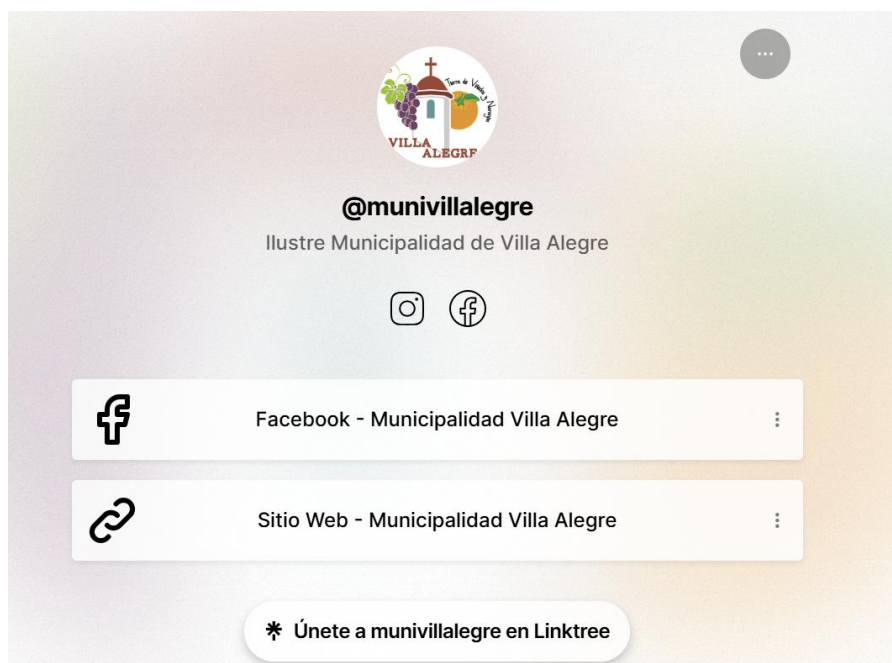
Tierra de Viñedos y Naranjos

VILLA ALEGRE

@munivillalegre

Ilustre Municipalidad de Villa Alegre

Facebook - Municipalidad Villa Alegre

Sitio Web - Municipalidad Villa Alegre

Únete a munivillalegre en Linktree